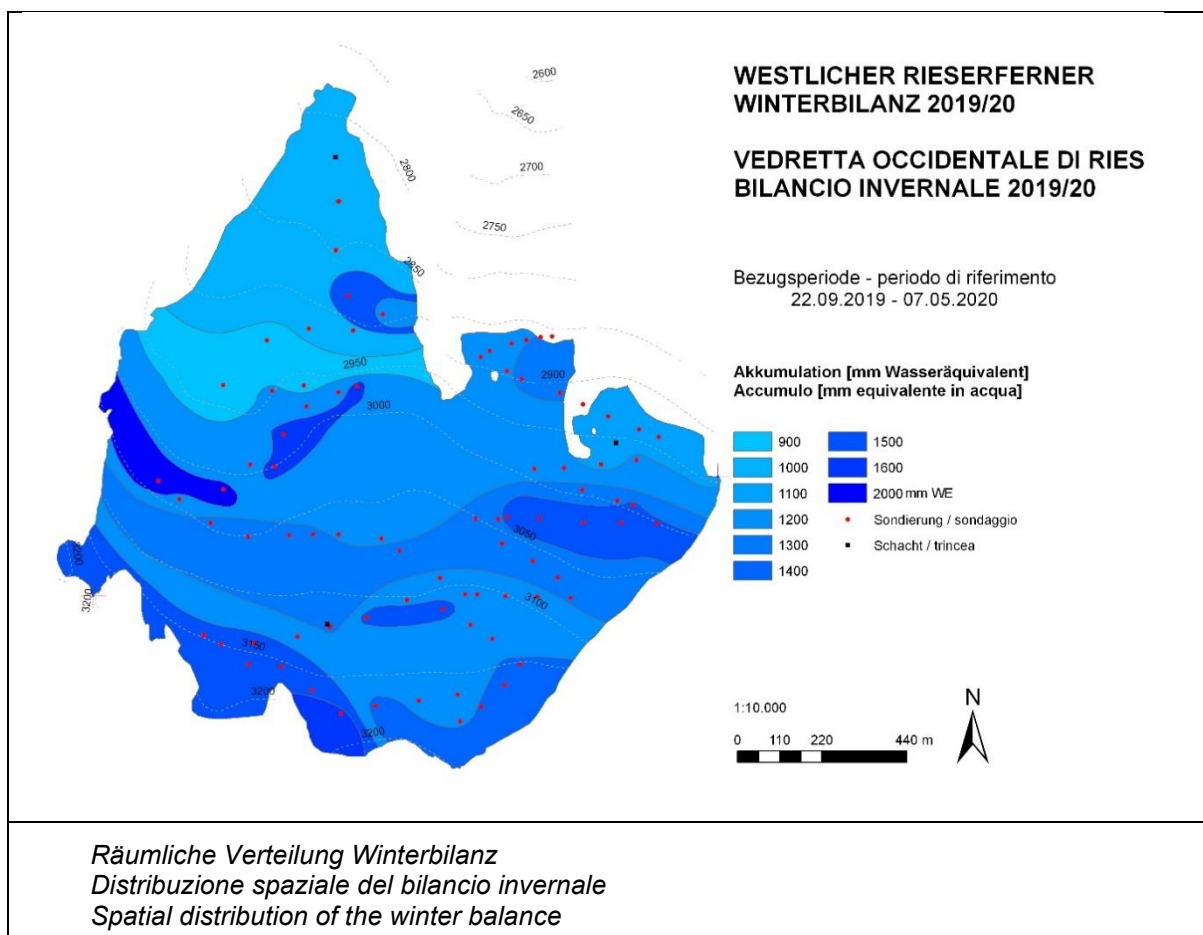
WESTLICHER RIESERFERNER
WINTERBILANZ 2019/20

VEDRETTA OCCIDENTALE DI RIES
BILANCIO INVERNALE 2019/20

Bezugsperiode - periodo di riferimento
22.09.2019 - 07.05.2020

Akkumulation [mm Wasseräquivalent]
Accumulo [mm equivalente in acqua]

900
1000
1100
1200
1300
1400
1500
1600
2000 mm WE
Sondierung / sondaggio
Schacht / trincea

2600
2650
2700
2750
2800
2850
2900
2950
3000
3050
3100
3150
3200
3200
3200
3200

1:10.000
0 110 220 440 m
N

Räumliche Verteilung Winterbilanz
Distribuzione spaziale del bilancio invernale
Spatial distribution of the winter balance